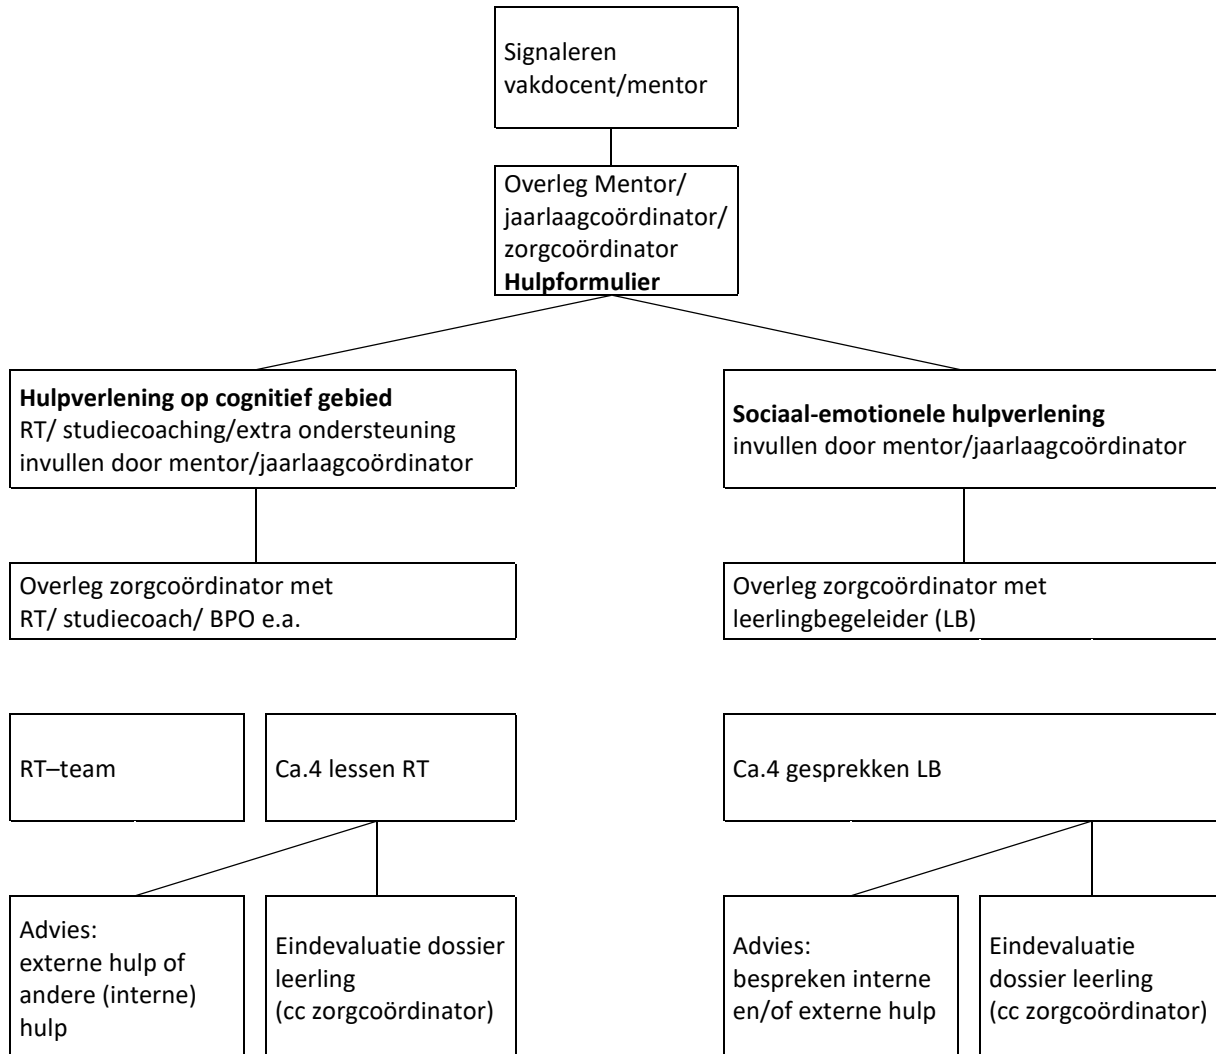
Signaleren
vakdocent/mentor

Overleg Mentor/
jaarlaagcoördinator/
zorgcoördinator
**Hulpformulier**

**Hulpverlening op cognitief gebied**
RT/ studiecoaching/extra ondersteuning
invullen door mentor/jaarlaagcoördinator

Overleg zorgcoördinator met
RT/ studiecoach/ BPO e.a.

RT–team

Ca.4 lessen RT

Advies:
externe hulp of andere (interne) hulp

Eindevaluatie dossier leerling
(cc zorgcoördinator)

**Sociaal-emotionele hulpverlening**
invullen door mentor/jaarlaagcoördinator

Overleg zorgcoördinator met
leerlingbegeleider (LB)

Ca.4 gesprekken LB

Advies:
bespreken interne en/of externe hulp

Eindevaluatie dossier leerling
(cc zorgcoördinator)